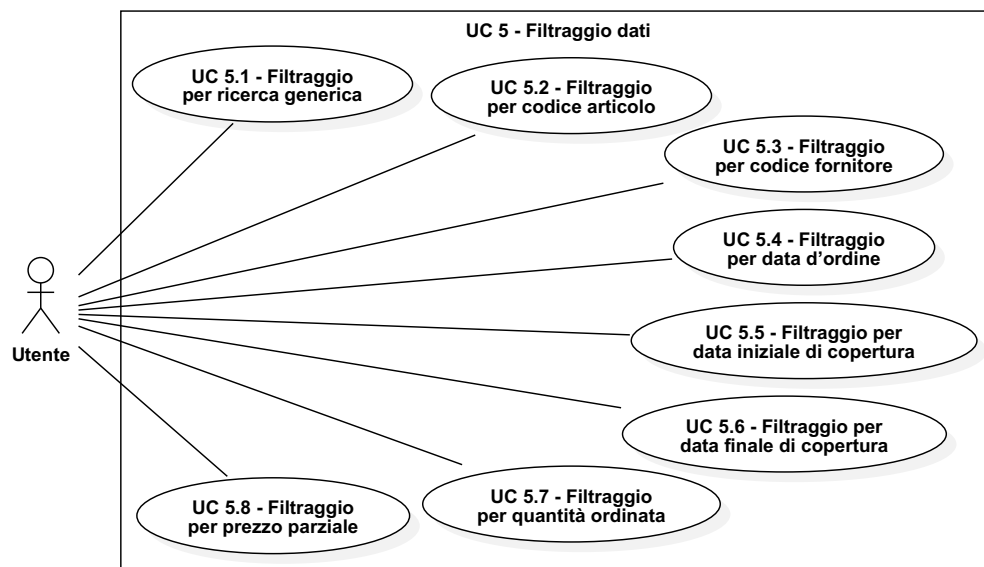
UC 5 - Filtraggio dati

UC 5.1 - Filtraggio per ricerca generica

UC 5.2 - Filtraggio per codice articolo

UC 5.3 - Filtraggio per codice fornitore

UC 5.4 - Filtraggio per data d'ordine

UC 5.5 - Filtraggio per data iniziale di copertura

UC 5.6 - Filtraggio per data finale di copertura

UC 5.7 - Filtraggio per quantità ordinata

UC 5.8 - Filtraggio per prezzo parziale

Utente